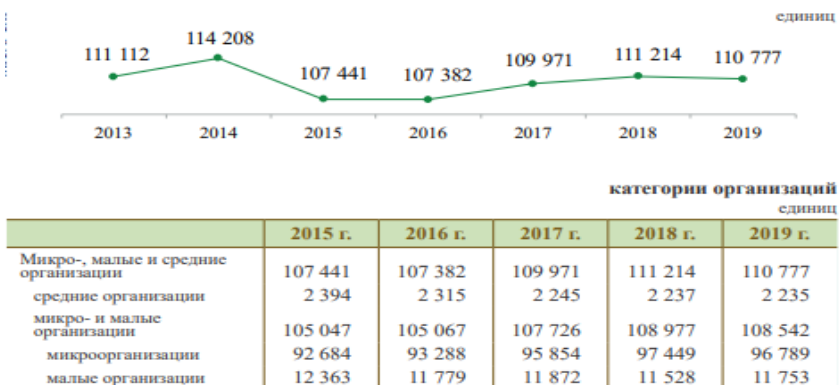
единиц

111 112
114 208
107 441
107 382
109 971
111 214
110 777

2013
2014
2015
2016
2017
2018
2019

категории организаций
единиц

| | 2015 г. | 2016 г. | 2017 г. | 2018 г. | 2019 г. |
|---|---|---|---|---|---|
| Микро-, малые и средние организации | 107 441 | 107 382 | 109 971 | 111 214 | 110 777 |
| средние организации | 2 394 | 2 315 | 2 245 | 2 237 | 2 235 |
| микро- и малые организации | 105 047 | 105 067 | 107 726 | 108 977 | 108 542 |
| микроорганизации | 92 684 | 93 288 | 95 854 | 97 449 | 96 789 |
| малые организации | 12 363 | 11 779 | 11 872 | 11 528 | 11 753 |